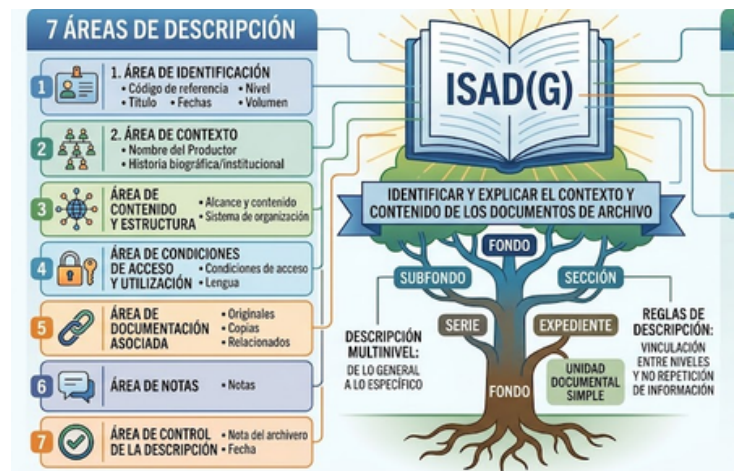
7 ÁREAS DE DESCRIPCIÓN

1
1. ÁREA DE IDENTIFICACIÓN
• Código de referencia • Nivel
• Título • Fechas • Volumen

2
2. ÁREA DE CONTEXTO
• Nombre del Productor
• Historia biográfica/institucional

3
ÁREA DE CONTENIDO Y ESTRUCTURA
• Alcance y contenido
• Sistema de organización

4
ÁREA DE CONDICIONES DE ACCESO Y UTILIZACIÓN
• Condiciones de acceso
• Lengua

5
ÁREA DE DOCUMENTACIÓN ASOCIADA
• Originales
• Copias
• Relacionados

6
ÁREA DE NOTAS
• Notas

7
ÁREA DE CONTROL DE LA DESCRIPCIÓN
• Nota del archivero
• Fecha

ISAD(G)

IDENTIFICAR Y EXPLICAR EL CONTEXTO Y CONTENIDO DE LOS DOCUMENTOS DE ARCHIVO

FONDO

SUBFONDO

SECCIÓN

SERIE

EXPEDIENTE

DESCRIPCIÓN MULTINIVEL:
DE LO GENERAL A LO ESPECÍFICO

UNIDAD DOCUMENTAL SIMPLE

FONDO

REGLAS DE DESCRIPCIÓN:
VINCULACIÓN ENTRE NIVELES Y NO REPETICIÓN DE INFORMACIÓN